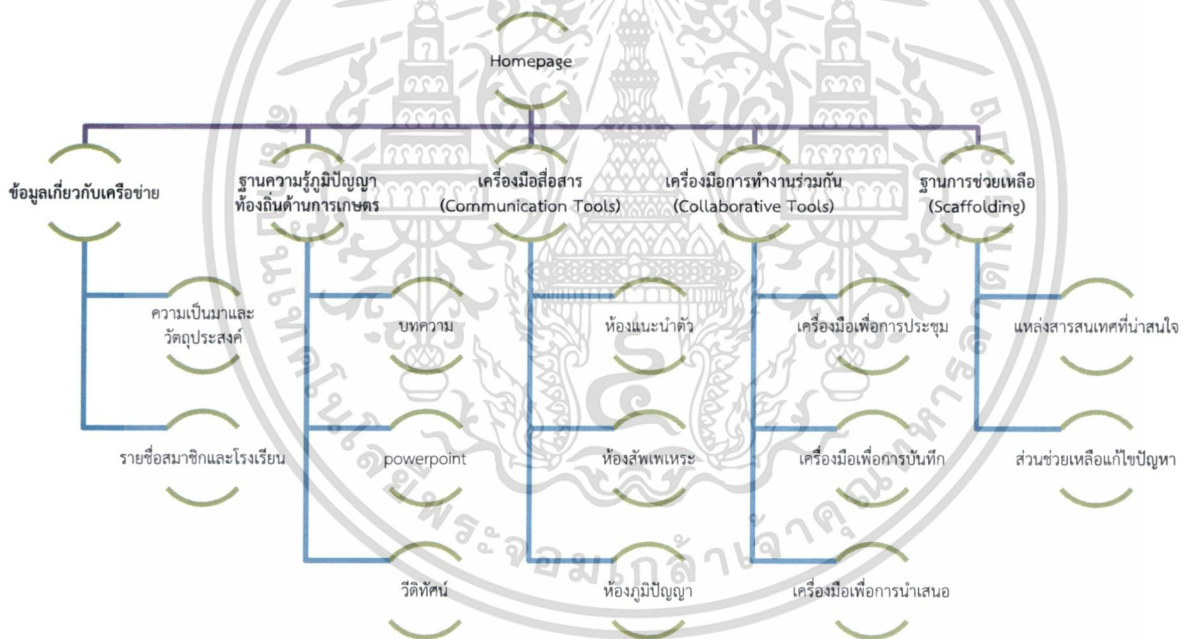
Homepage

ข้อมูลเกี่ยวกับเครือข่าย

ความเป็นมาและวัตถุประสงค์

รายชื่อสมาชิกและโรงเรียน

ฐานความรู้ภูมิปัญญาท้องถิ่นด้านการเกษตร

บทความ

powerpoint

วีดิทัศน์

เครื่องมือสื่อสาร (Communication Tools)

ห้องแนะนำตัว

ห้องสัพเพเหระ

ห้องภูมิปัญญา

เครื่องมือการทำงานร่วมกัน (Collaborative Tools)

เครื่องมือเพื่อการประชุม

เครื่องมือเพื่อการบันทึก

เครื่องมือเพื่อการนำเสนอ

ฐานการช่วยเหลือ (Scaffolding)

แหล่งสารสนเทศที่น่าสนใจ

ส่วนช่วยเหลือแก้ไขปัญหา

มหาวิทยาลัยเทคโนโลยีพระจอมเกล้าเจ้าคุณทหารลาดกระบัง